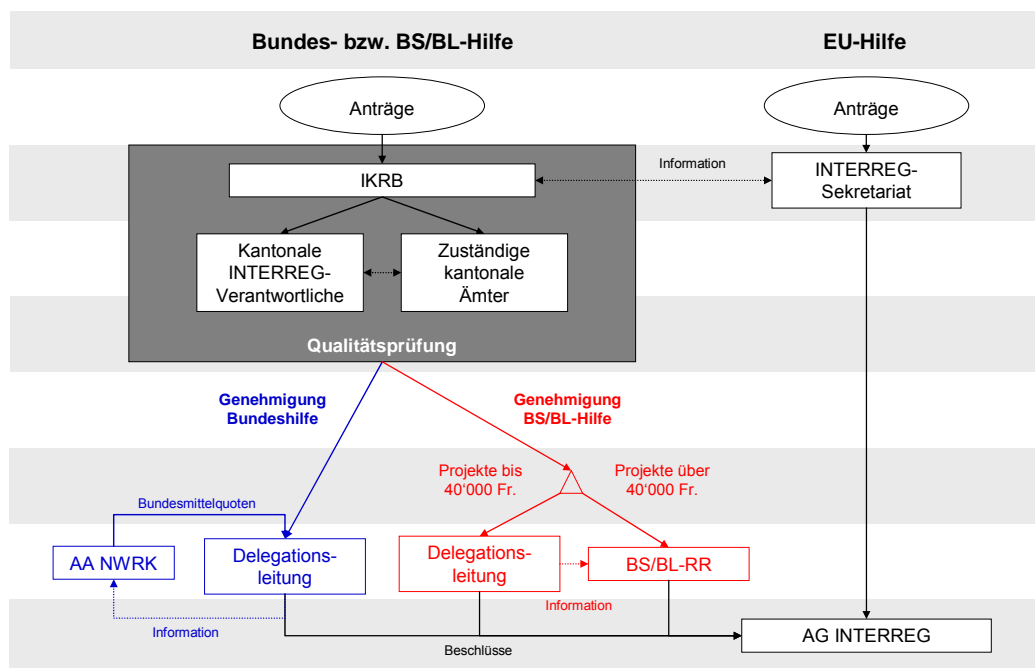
Bundes- bzw. BS/BL-Hilfe

EU-Hilfe

Anträge

Anträge

Information

IKRB

INTERREG-Sekretariat

Kantonale INTERREG-Verantwortliche

Zuständige kantonale Ämter

Qualitätsprüfung

Genehmigung Bundeshilfe

Genehmigung BS/BL-Hilfe

Projekte bis 40'000 Fr.

Projekte über 40'000 Fr.

Bundesmittelquoten

AA NWRK

Delegationsleitung

Delegationsleitung

BS/BL-RR

Information

Information

AG INTERREG

Beschlüsse